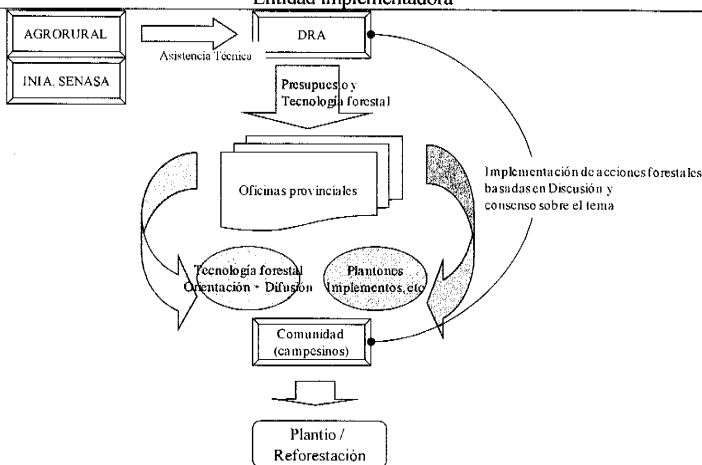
Entidad implementadora

AGRORURAL

INIA. SENASA

Asistencia Técnica

DRA

Presupuesto y Tecnología forestal

Oficinas provinciales

Implementación de acciones forestales basadas en Discusión y consenso sobre el tema

Tecnología forestal Orientación・Difusión

Plantones Implementos, etc

Comunidad (campesinos)

Plantío / Reforestación